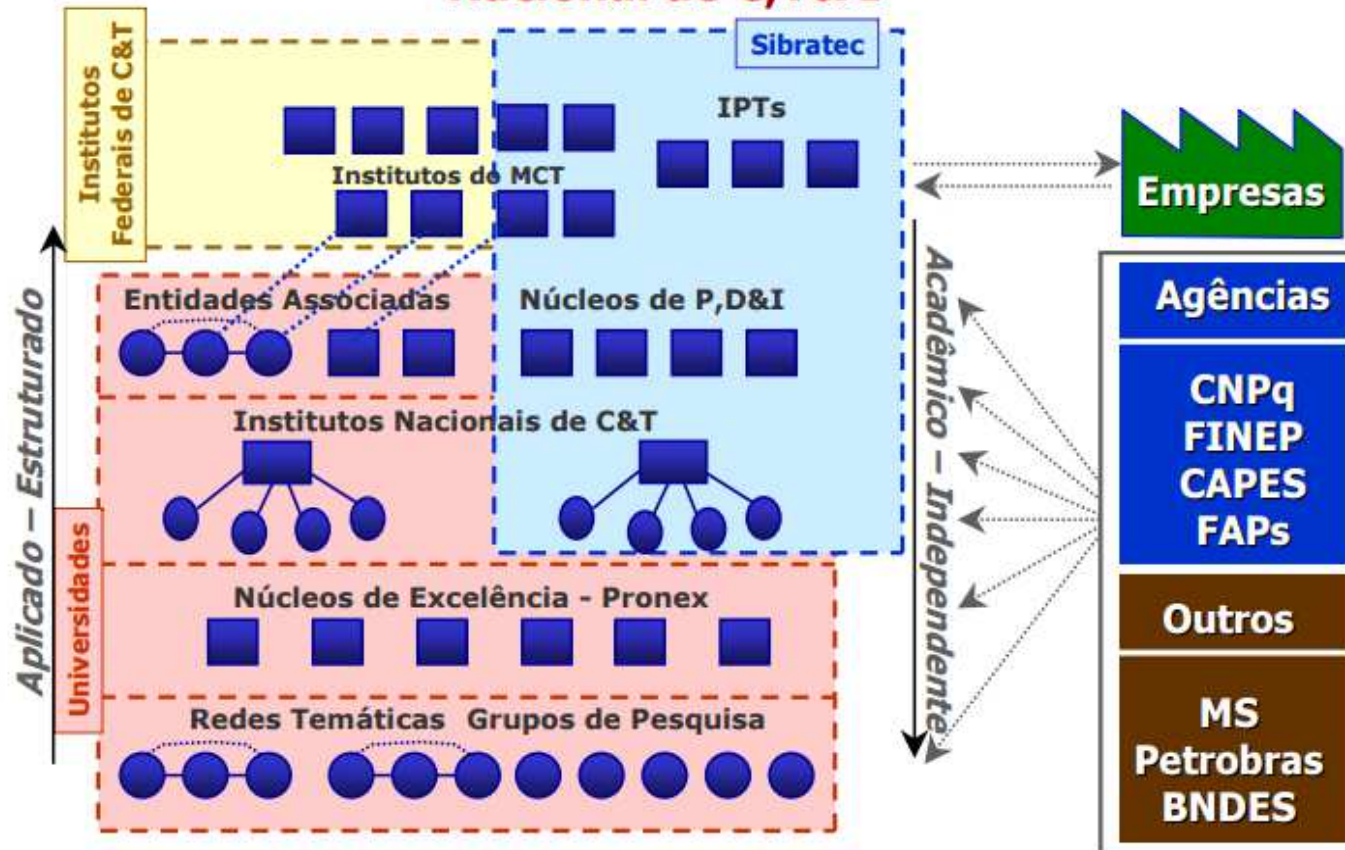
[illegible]

Sibratec

Institutos Federais de C&T

IPTs

Institutos do MCT

Empresas

Entidades Associadas

Núcleos de P,D&I

Agências

CNPq
FINEP
CAPES
FAPs

Institutos Nacionais de C&T

Aplicado – Estruturado

Acadêmico – Independente

Universidades

Núcleos de Excelência - Pronex

Outros

Redes Temáticas Grupos de Pesquisa

MS
Petrobras
BNDES